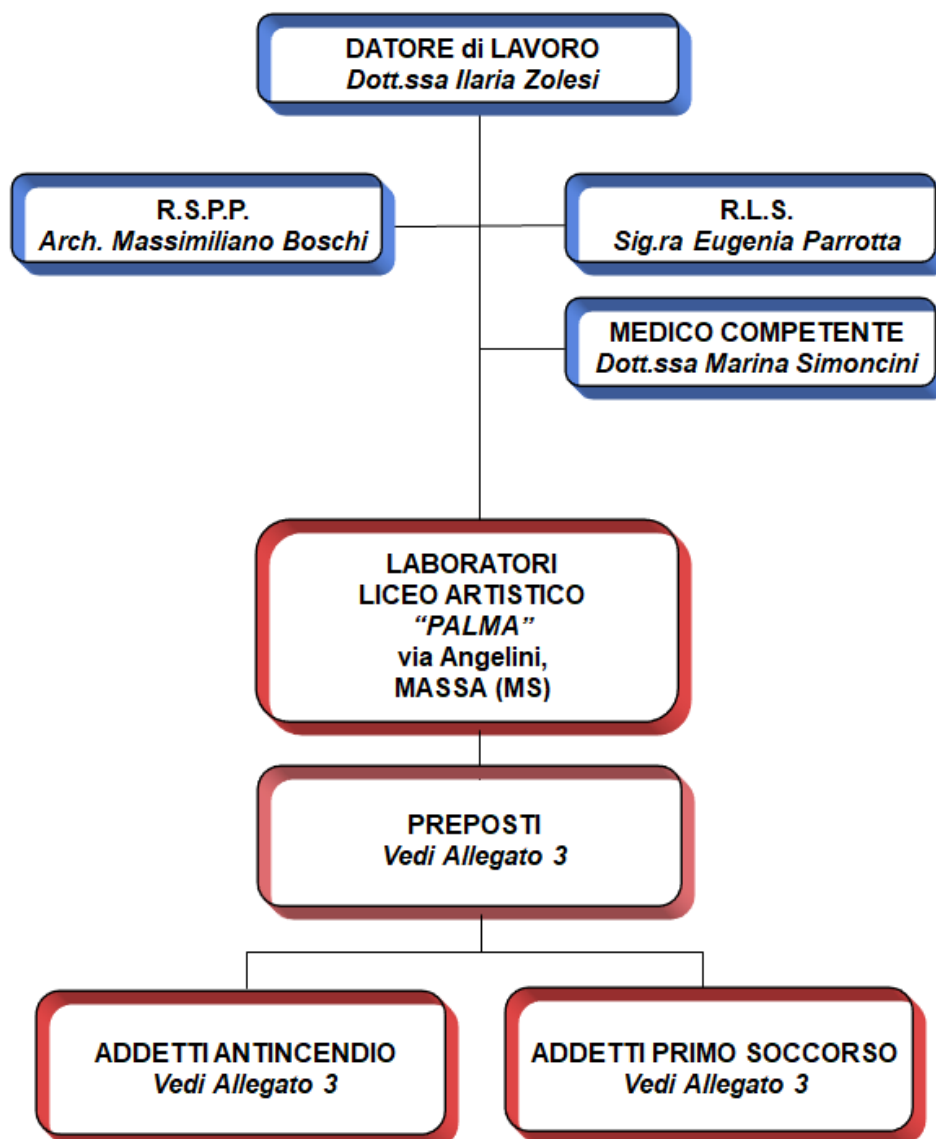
DATORE di LAVORO
Dott.ssa Ilaria Zolesi

R.S.P.P.
Arch. Massimiliano Boschi

R.L.S.
Sig.ra Eugenia Parrotta

MEDICO COMPETENTE
Dott.ssa Marina Simoncini

LABORATORI
LICEO ARTISTICO
"PALMA"
via Angelini,
MASSA (MS)

PREPOSTI
Vedi Allegato 3

ADDETTI ANTINCENDIO
Vedi Allegato 3

ADDETTI PRIMO SOCCORSO
Vedi Allegato 3